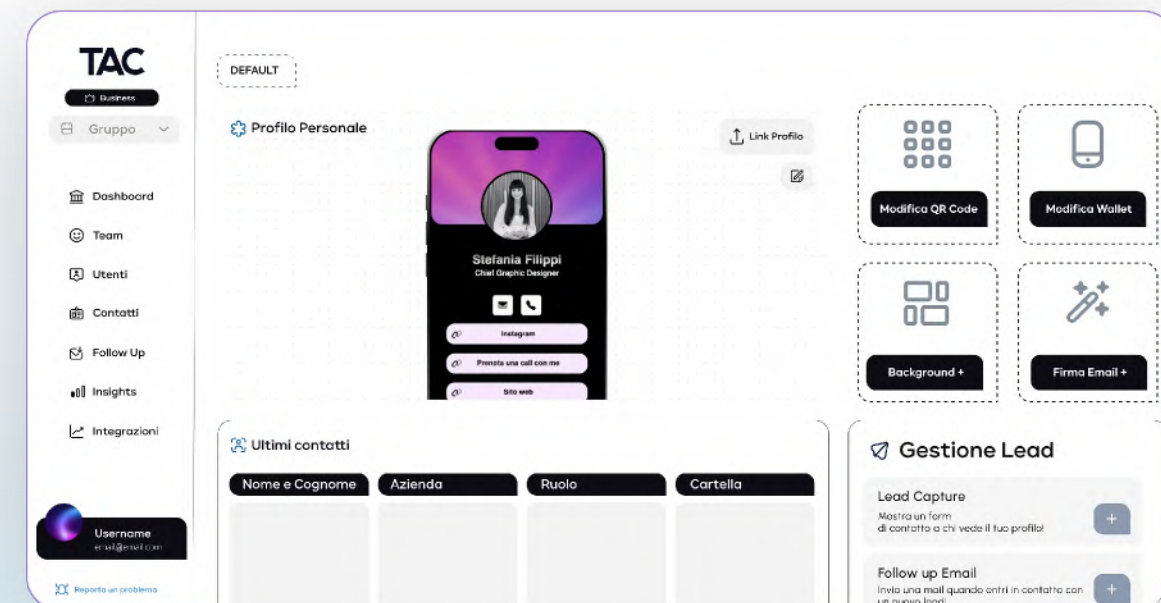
TAC
Business
Gruppo

Dashboard
Team
Utenti
Contatti
Follow Up
Insights
Integrazioni

Username
email@email.com

Reporta un problema

DEFAULT

Profilo Personale

Link Profilo

Stefania Filippi
Chief Graphic Designer

Instagram
Prenota una call con me
Sito web

Modifica QR Code
Modifica Wallet
Background +
Firma Email +

Ultimi contatti

| Nome e Cognome | Azienda | Ruolo | Cartella |
|---|---|---|---|
| | | | |

Gestione Lead

Lead Capture
Mostra un form di contatto a chi vede il tuo profilo!

Follow up Email
Invia una mail quando entri in contatto con un nuovo lead!